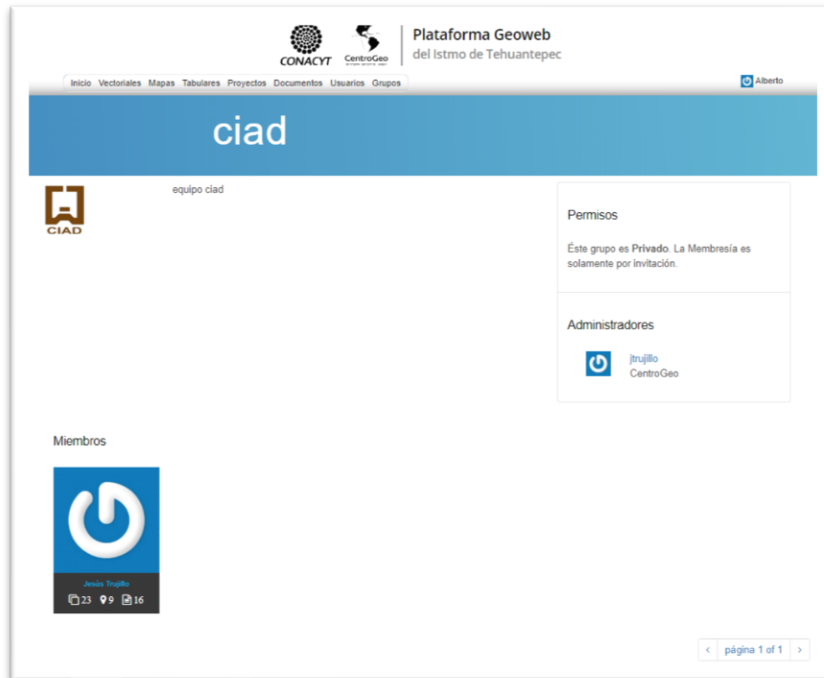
CONACYT CentroGeo

Plataforma Geoweb
del Istmo de Tehuantepec

Inicio Vectoriales Mapas Tabulares Proyectos Documentos Usuarios Grupos

Alberto

ciad

CIAD

equipo ciad

Permisos

Éste grupo es **Privado**. La Membresía es solamente por invitación.

Administradores

jtrujillo
CentroGeo

Miembros

Jesús Trujillo
23 9 16

‹ página 1 of 1 ›